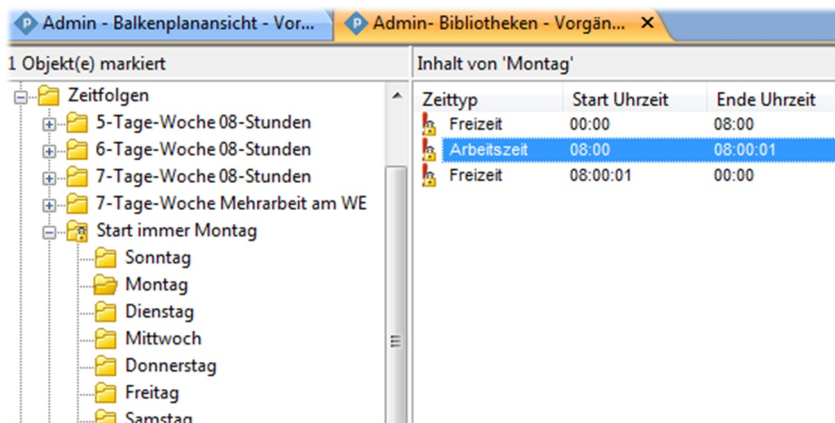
Admin - Balkenplanansicht - Vor... | Admin- Bibliotheken - Vorgän... ✕

1 Objekt(e) markiert

Zeitfolgen
5-Tage-Woche 08-Stunden
6-Tage-Woche 08-Stunden
7-Tage-Woche 08-Stunden
7-Tage-Woche Mehrarbeit am WE
Start immer Montag
Sonntag
Montag
Dienstag
Mittwoch
Donnerstag
Freitag
Samstag

Inhalt von 'Montag'

| Zeittyp | Start Uhrzeit | Ende Uhrzeit |
|---|---|---|
| Freizeit | 00:00 | 08:00 |
| Arbeitszeit | 08:00 | 08:00:01 |
| Freizeit | 08:00:01 | 00:00 |